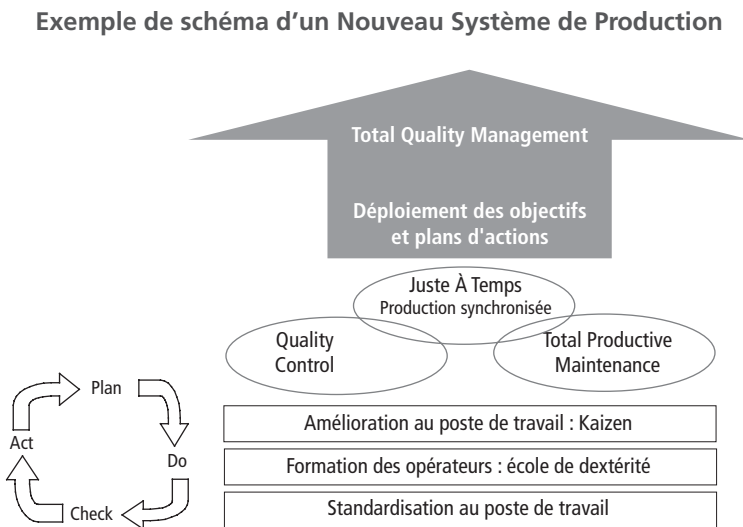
Exemple de schéma d'un Nouveau Système de Production

Total Quality Management

Déploiement des objectifs et plans d'actions

Juste À Temps
Production synchronisée

Quality Control

Total Productive Maintenance

Plan
Do
Check
Act

Amélioration au poste de travail : Kaizen

Formation des opérateurs : école de dextérité

Standardisation au poste de travail